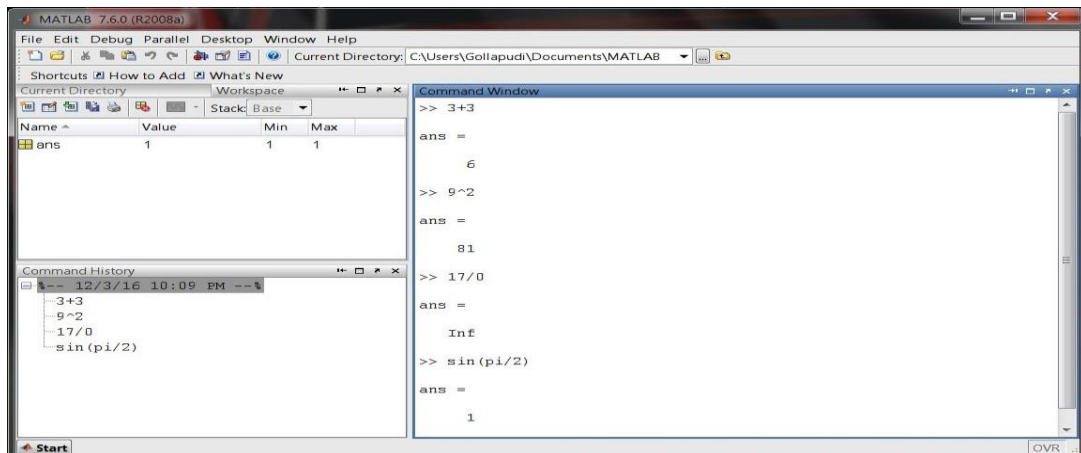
MATLAB 7.6.0 (R2008a)

File Edit Debug Parallel Desktop Window Help

Current Directory: C:\Users\Gollapudi\Documents\MATLAB

Shortcuts How to Add What's New

Current Directory Workspace

Stack: Base

| Name | Value | Min | Max |
|---|---|---|---|
| ans | 1 | 1 | 1 |

Command History

%-- 12/3/16 10:09 PM --%
3+3
9^2
17/0
sin(pi/2)

Command Window

>> 3+3

ans =

6

>> 9^2

ans =

81

>> 17/0

ans =

Inf

>> sin(pi/2)

ans =

1

Start

OVR